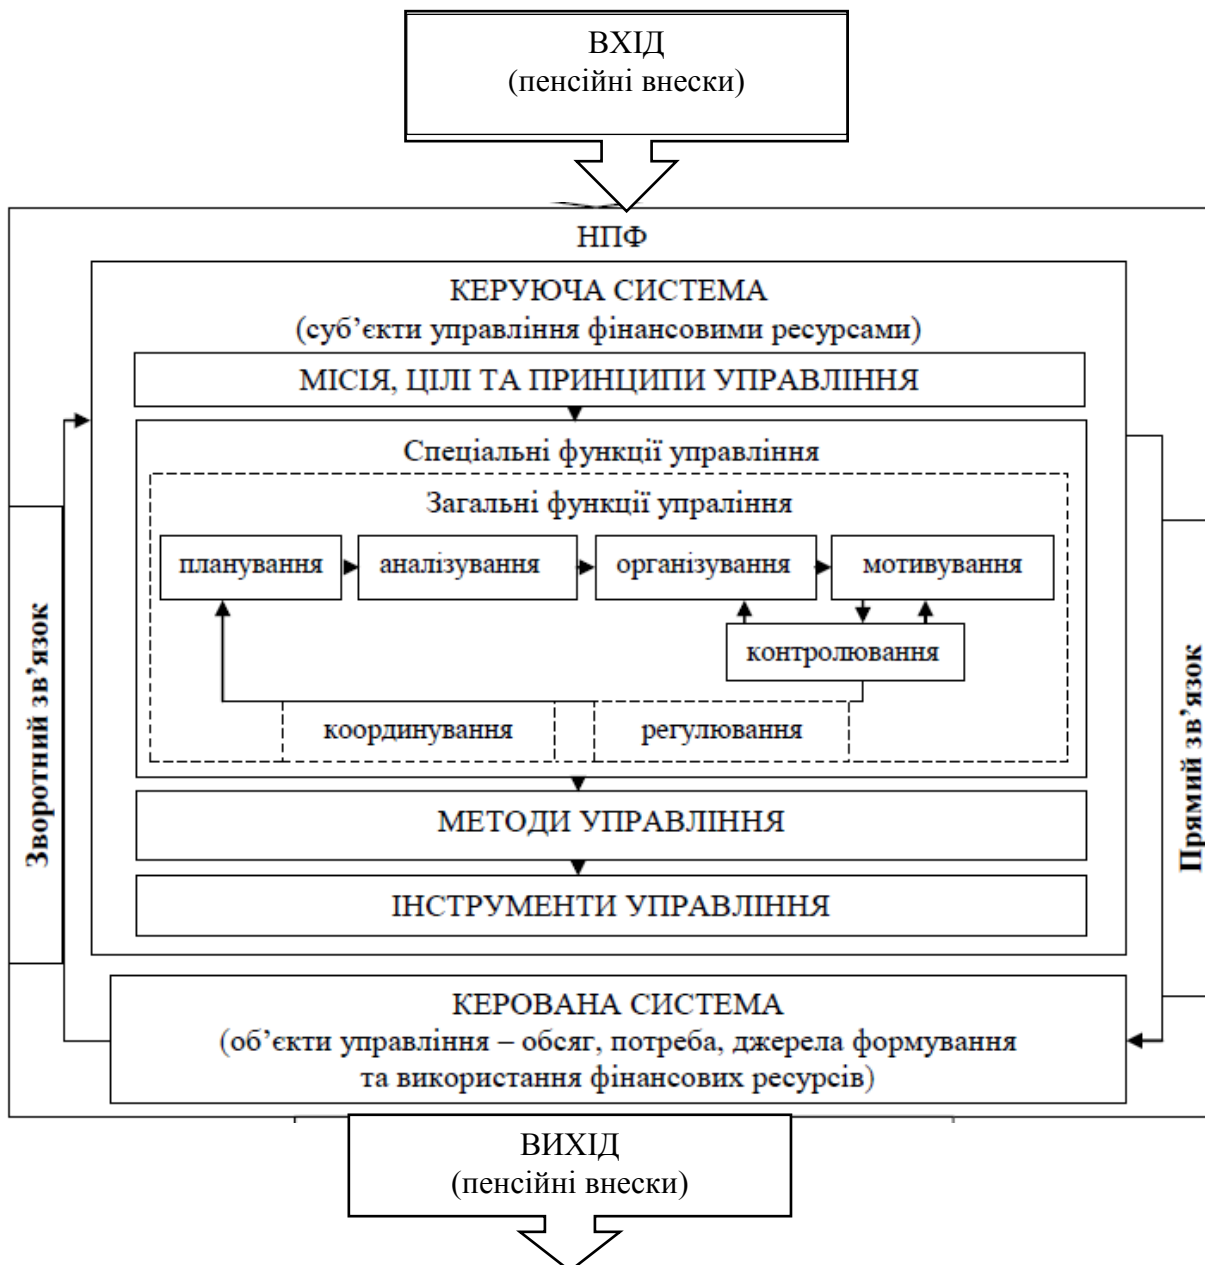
ВХІД
(пенсійні внески)

НПФ

КЕРУЮЧА СИСТЕМА
(суб’єкти управління фінансовими ресурсами)

МІСІЯ, ЦІЛІ ТА ПРИНЦИПИ УПРАВЛІННЯ

Спеціальні функції управління

Загальні функції упраління

планування

аналізування

організування

мотивування

контролювання

координування

регулювання

МЕТОДИ УПРАВЛІННЯ

ІНСТРУМЕНТИ УПРАВЛІННЯ

Зворотний зв’язок

Прямий зв’язок

КЕРОВАНА СИСТЕМА
(об’єкти управління – обсяг, потреба, джерела формування та використання фінансових ресурсів)

ВИХІД
(пенсійні внески)